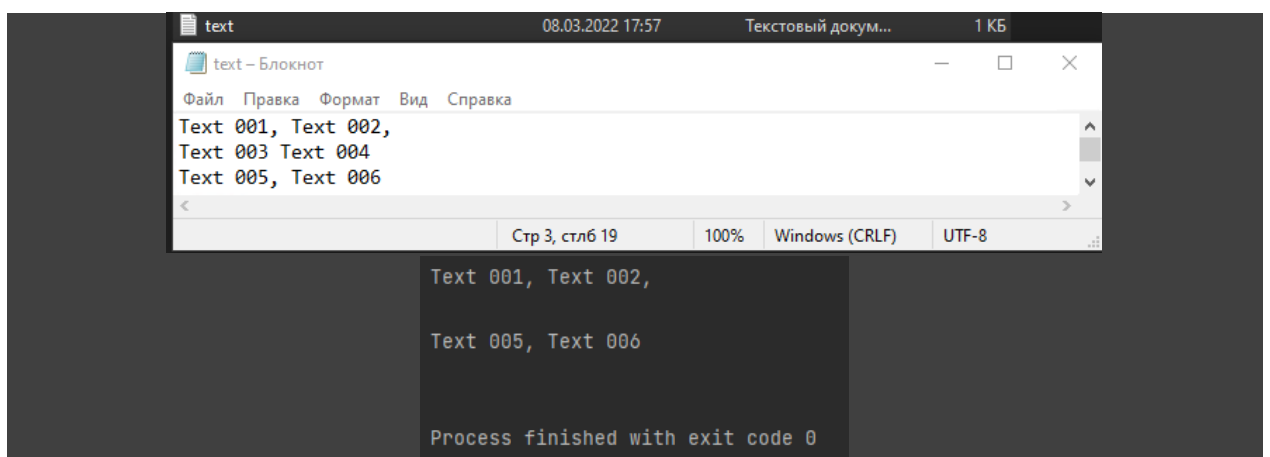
text 08.03.2022 17:57 Текстовый докум... 1 КБ

text – Блокнот

Файл Правка Формат Вид Справка

Text 001, Text 002,
Text 003 Text 004
Text 005, Text 006

Стр 3, стлб 19 | 100% | Windows (CRLF) | UTF-8

Text 001, Text 002,

Text 005, Text 006

Process finished with exit code 0